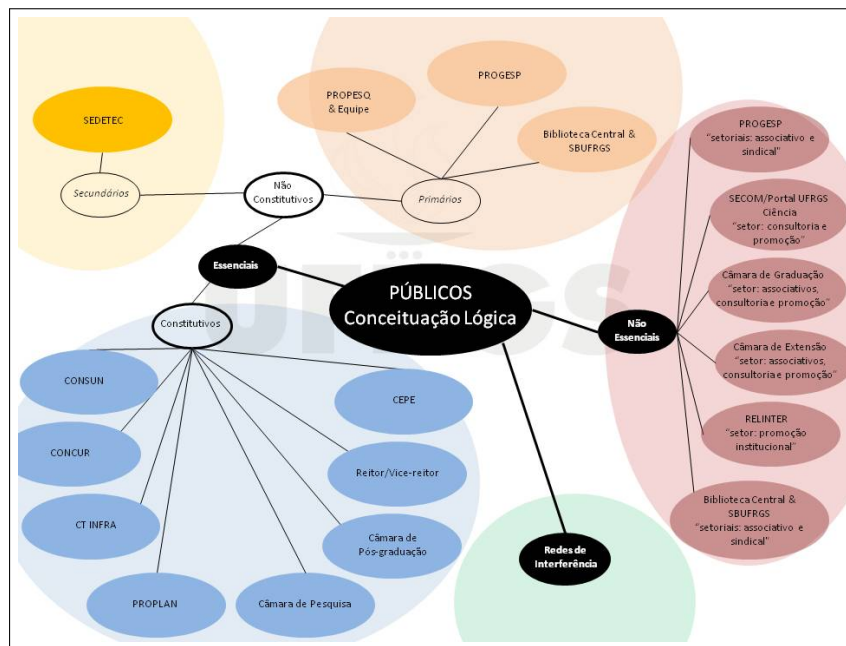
SEDETEC

Secundários

Não Constitutivos

PROPESQ & Equipe

PROGESP

Biblioteca Central & SBUFRGS

Primários

PROGESP "setoriais: associativo e sindical"

SECOM/Portal UFRGS Ciência "setor: consultoria e promoção"

Câmara de Graduação "setor: associativos, consultoria e promoção"

Câmara de Extensão "setor: associativos, consultoria e promoção"

RELINTER "setor: promoção institucional"

Biblioteca Central & SBUFRGS "setoriais: associativo e sindical"

Essenciais

PÚBLICOS Conceituação Lógica

Não Essenciais

Constitutivos

CONSUN

CONCUR

CT INFRA

PROPLAN

Câmara de Pesquisa

Câmara de Pós-graduação

Reitor/Vice-reitor

CEPE

Redes de Interferência

UFRGS